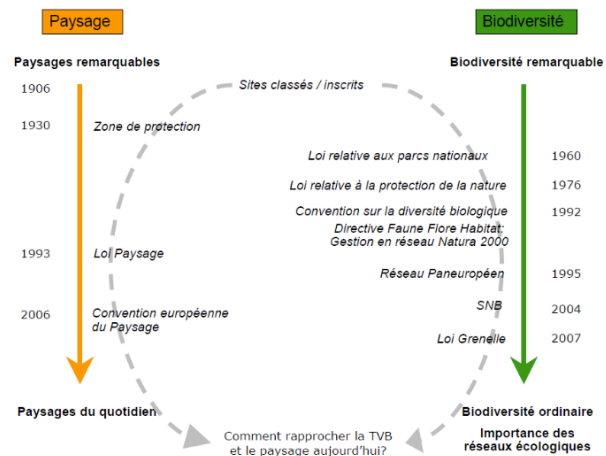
Paysage

Biodiversité

Paysages remarquables

Biodiversité remarquable

1906

Sites classés / inscrits

1930

Zone de protection

Loi relative aux parcs nationaux

1960

Loi relative à la protection de la nature

1976

Convention sur la diversité biologique

1992

Directive Faune Flore Habitat: Gestion en réseau Natura 2000

1993

Loi Paysage

Réseau Paneuropéen

1995

2006

Convention européenne du Paysage

SNB

2004

Loi Grenelle

2007

Paysages du quotidien

Biodiversité ordinaire

Importance des réseaux écologiques

Comment rapprocher la TVB et le paysage aujourd'hui?